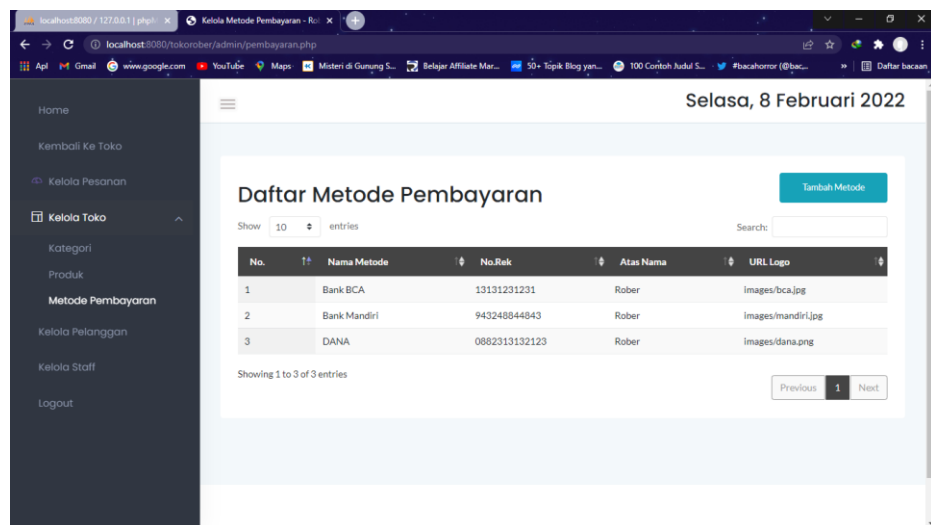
localhost:8080 / 127.0.0.1 | php ×
Kelola Metode Pembayaran - Ro ×
+

localhost:8080/tokorober/admin/pembayaran.php

Apl Gmail www.google.com YouTube Maps Misteri di Gunung S... Belajar Affiliate Mar... 50+ Topik Blog yan... 100 Contoh Judul S... #bacahorror (@bac... » Daftar bacaan

Home
Kembali Ke Toko
Kelola Pesanan
Kelola Toko
Kategori
Produk
Metode Pembayaran
Kelola Pelanggan
Kelola Staff
Logout

Selasa, 8 Februari 2022

Daftar Metode Pembayaran

Tambah Metode

Show 10 entries

Search:

| No. | Nama Metode | No.Rek | Atas Nama | URL Logo |
|---|---|---|---|---|
| 1 | Bank BCA | 13131231231 | Rober | images/bca.jpg |
| 2 | Bank Mandiri | 943248844843 | Rober | images/mandiri.jpg |
| 3 | DANA | 0882313132123 | Rober | images/dana.png |

Showing 1 to 3 of 3 entries

Previous 1 Next